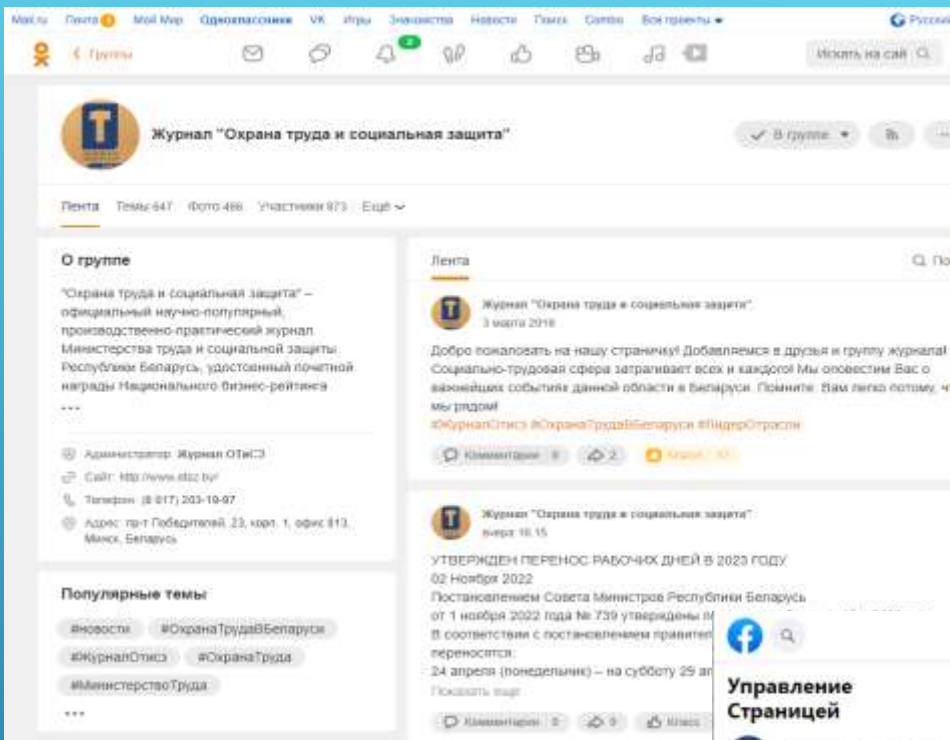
Mail.ru Пента Мой Мир Одноклассники VK Игры Знакомства Новости Поиск Combo Все проекты Русский

Группы 2 Искать на сайте

Журнал "Охрана труда и социальная защита" В группе

Лента Темы 647 Фото 466 Участники 873 Ещё

О группе

"Охрана труда и социальная защита" – официальный научно-популярный, производственно-практический журнал Министерства труда и социальной защиты Республики Беларусь, удостоенный почетной награды Национального бизнес-рейтинга ...

Администратор: Журнал ОТиСЗ
Сайт: http://www.otsz.by/
Телефон: (8 017) 203-19-97
Адрес: пр-т Победителей, 23, корп. 1, офис 813, Минск, Беларусь

Популярные темы

#новости #ОхранаТрудаВБеларуси #ЖурналОтисз #ОхранаТруда #МинистерствоТруда ...

Лента

Журнал "Охрана труда и социальная защита"
3 марта 2016

Добро пожаловать на нашу страничку! Добавляйтесь в друзья и группу журнала! Социально-трудовая сфера затрагивает всех и каждого! Мы оповестим Вас о важнейших событиях данной области в Беларуси. Помните: Вам легко потому, что мы рядом!
#ЖурналОтисз #ОхранаТрудаВБеларуси #ЛидерОтрасли

Комментарии 0 2 Класс 10

Журнал "Охрана труда и социальная защита"
вчера 16:15

УТВЕРЖДЕН ПЕРЕНОС РАБОЧИХ ДНЕЙ В 2023 ГОДУ
02 Ноября 2022
Постановлением Совета Министров Республики Беларусь от 1 ноября 2022 года № 739 утверждены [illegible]
В соответствии с постановлением правител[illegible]
переносятся:
24 апреля (понедельник) – на субботу 29 ап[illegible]
Показать ещё

Комментарии 0 0 Класс

Управление Страницей